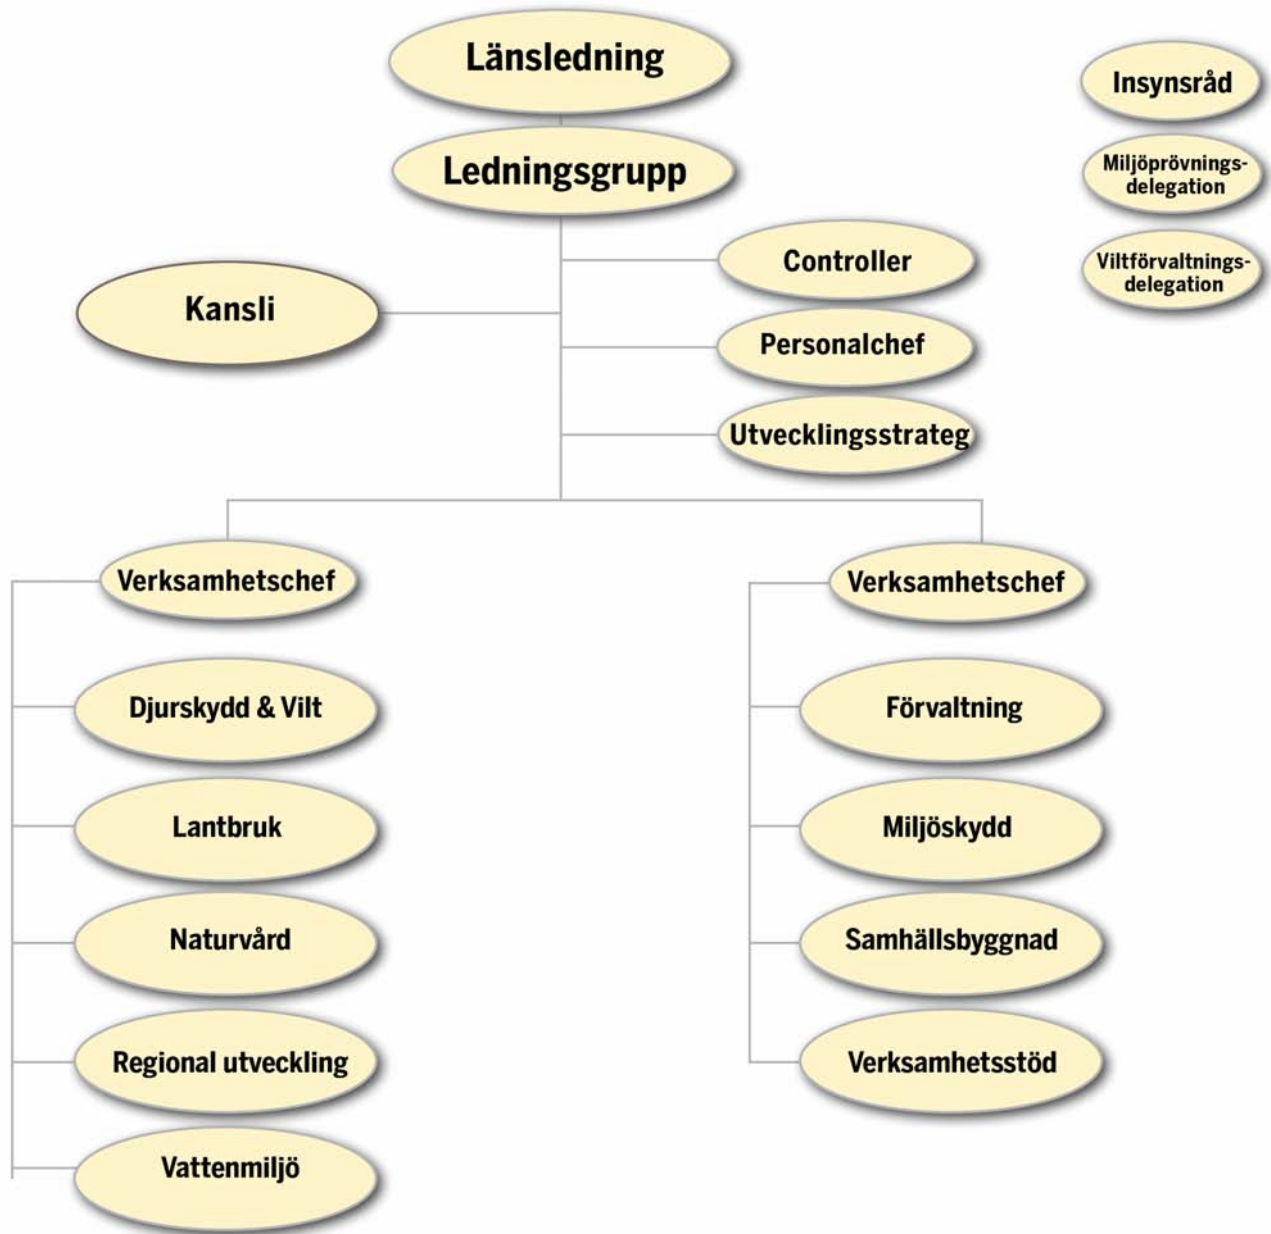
Länsledning

Ledningsgrupp

Insynsråd

Miljöprövningsdelegation

Viltförvaltningsdelegation

Kansli

Controller

Personalchef

Utvecklingsstrateg

Verksamhetschef

Djurskydd & Vilt

Lantbruk

Naturvård

Regional utveckling

Vattenmiljö

Verksamhetschef

Förvaltning

Miljöskydd

Samhällsbyggnad

Verksamhetsstöd